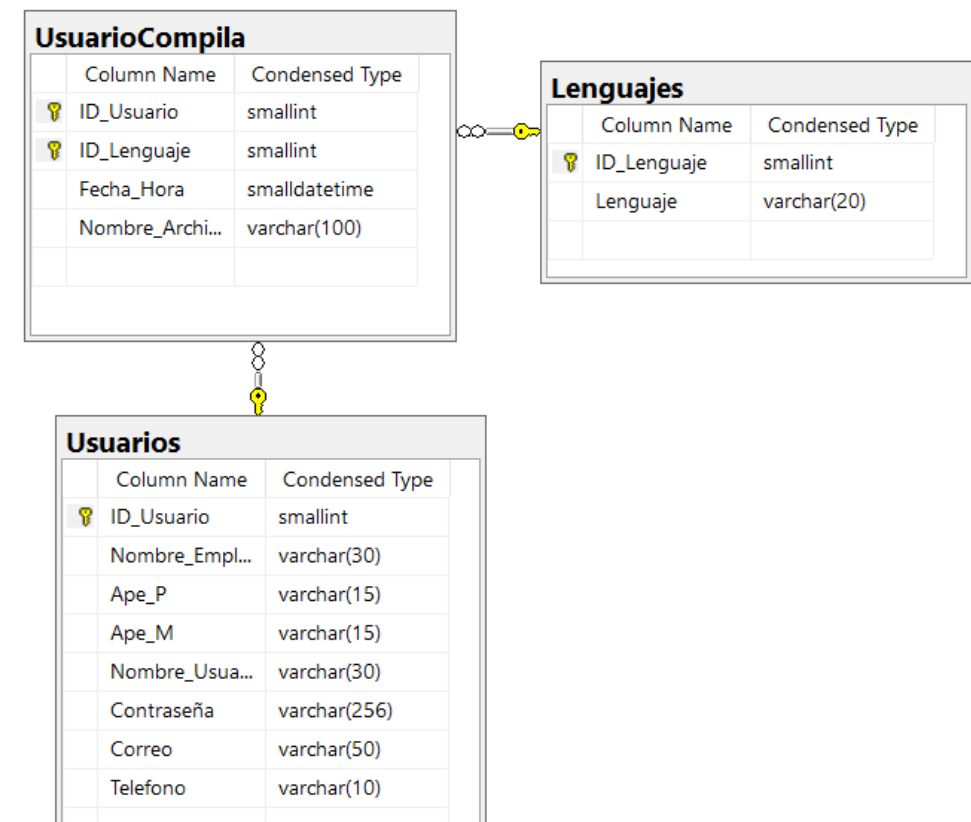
UsuarioCompila

| Column Name | Condensed Type |
|---|---|
| ID_Usuario | smallint |
| ID_Lenguaje | smallint |
| Fecha_Hora | smalldatetime |
| Nombre_Archi... | varchar(100) |

Lenguajes

| Column Name | Condensed Type |
|---|---|
| ID_Lenguaje | smallint |
| Lenguaje | varchar(20) |

Usuarios

| Column Name | Condensed Type |
|---|---|
| ID_Usuario | smallint |
| Nombre_Empl... | varchar(30) |
| Ape_P | varchar(15) |
| Ape_M | varchar(15) |
| Nombre_Usua... | varchar(30) |
| Contraseña | varchar(256) |
| Correo | varchar(50) |
| Telefono | varchar(10) |